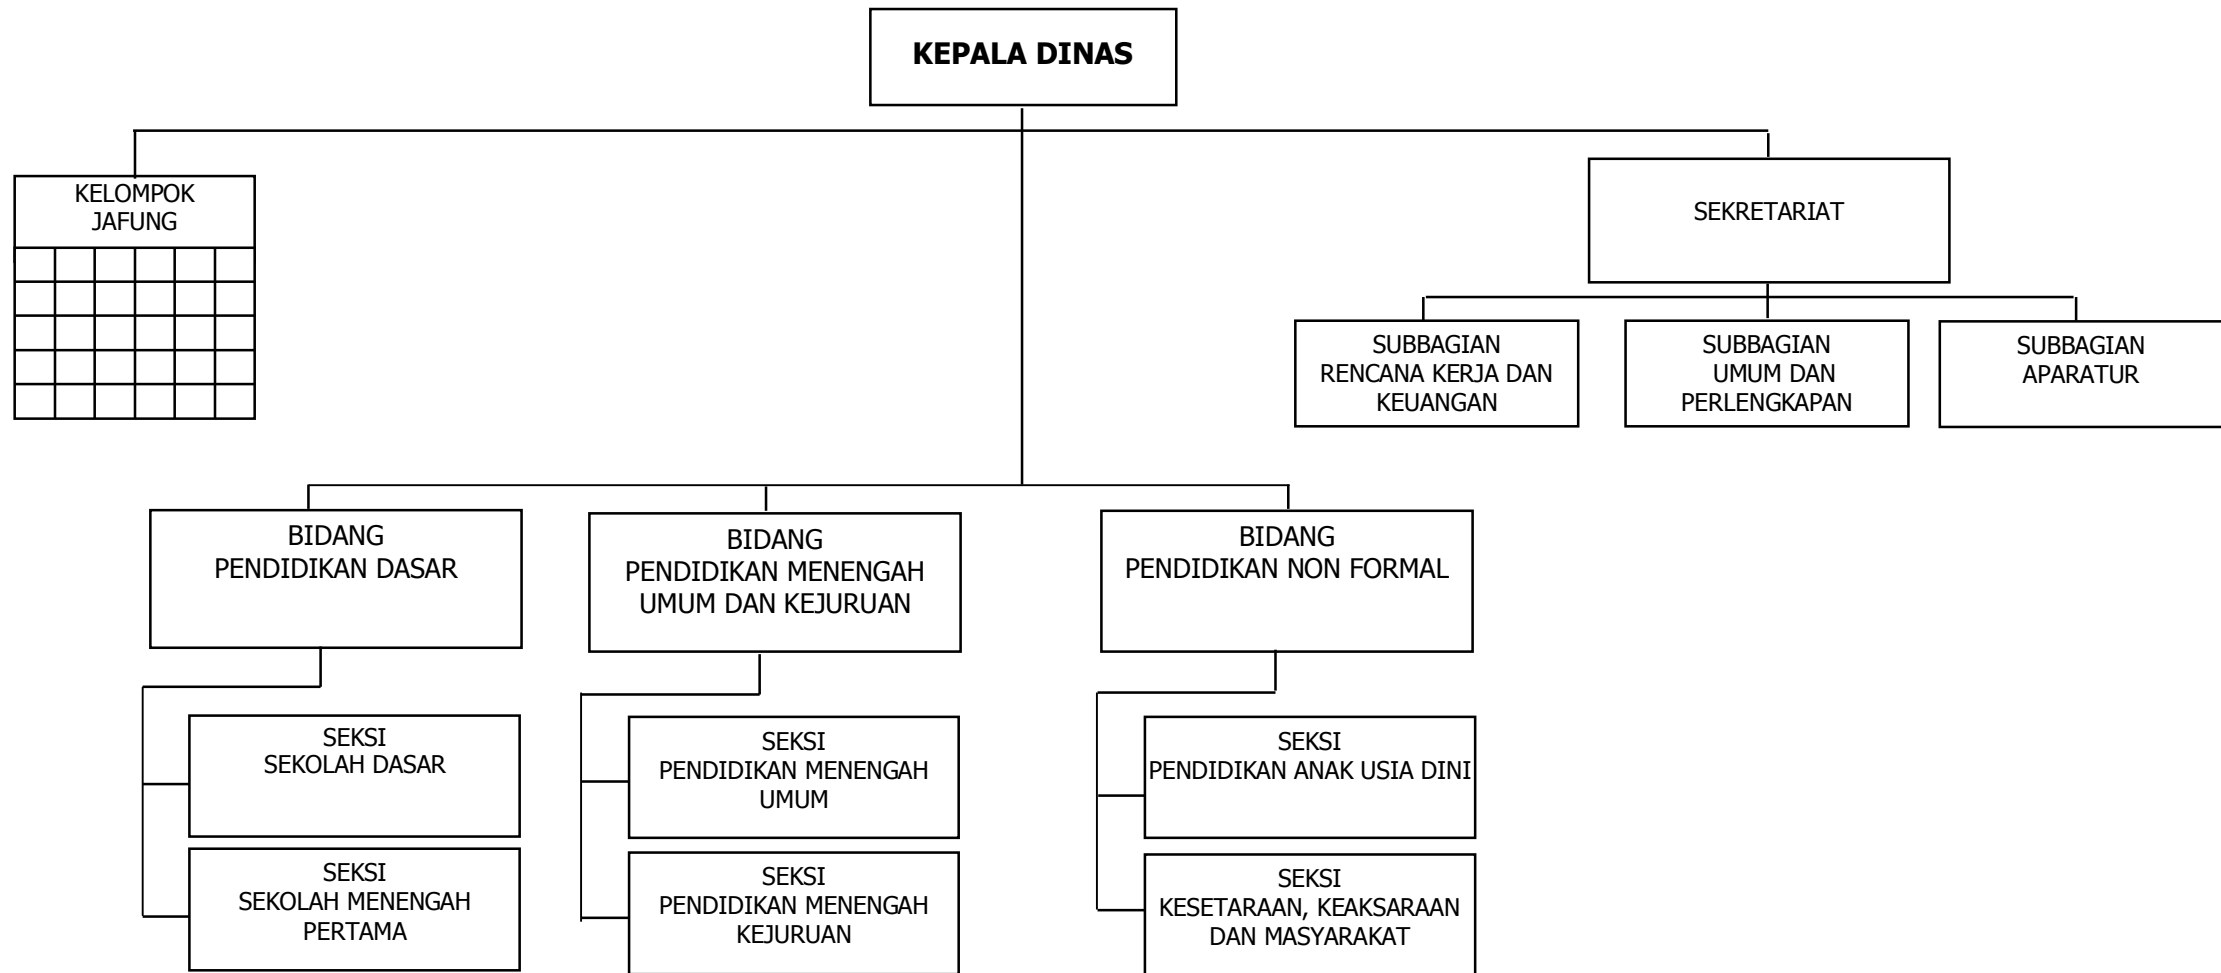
KEPALA DINAS

KELOMPOK JAFUNG

SEKRETARIAT

SUBBAGIAN RENCANA KERJA DAN KEUANGAN

SUBBAGIAN UMUM DAN PERLENGKAPAN

SUBBAGIAN APARATUR

BIDANG PENDIDIKAN DASAR

SEKSI SEKOLAH DASAR

SEKSI SEKOLAH MENENGAH PERTAMA

BIDANG PENDIDIKAN MENENGAH UMUM DAN KEJURUAN

SEKSI PENDIDIKAN MENENGAH UMUM

SEKSI PENDIDIKAN MENENGAH KEJURUAN

BIDANG PENDIDIKAN NON FORMAL

SEKSI PENDIDIKAN ANAK USIA DINI

SEKSI KESETARAAN, KEAKSARAAN DAN MASYARAKAT